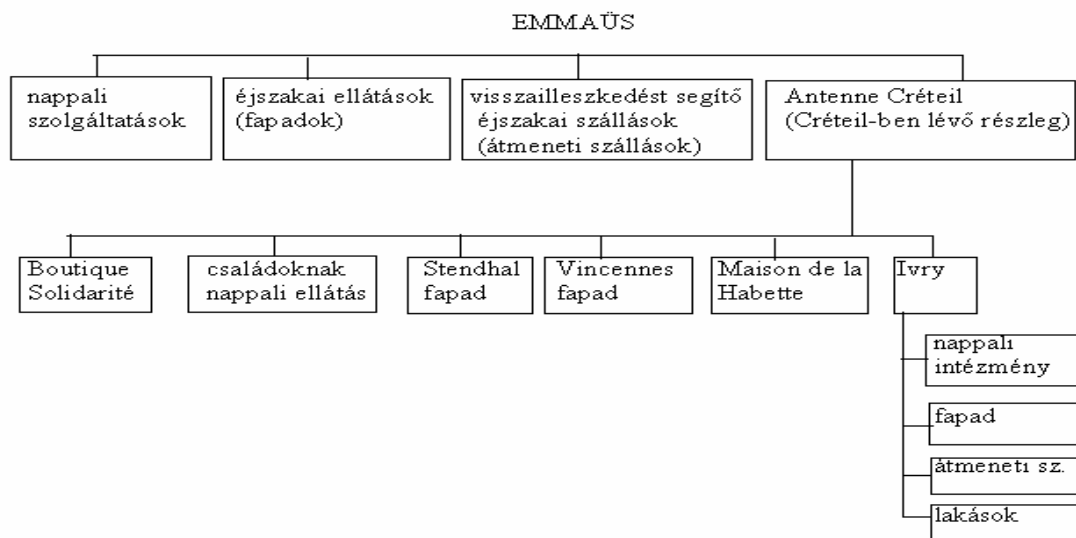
EMMAÜS

nappali szolgáltatások

éjszakai ellátások (fapadok)

visszailleszkedést segítő éjszakai szállások (átmeneti szállások)

Antenne Créteil (Créteil-ben lévő részleg)

Boutique Solidarité

családoknak nappali ellátás

Stendhal fapad

Vincennes fapad

Maison de la Habette

Ivry

nappali intézmény

fapad

átmeneti sz.

lakások